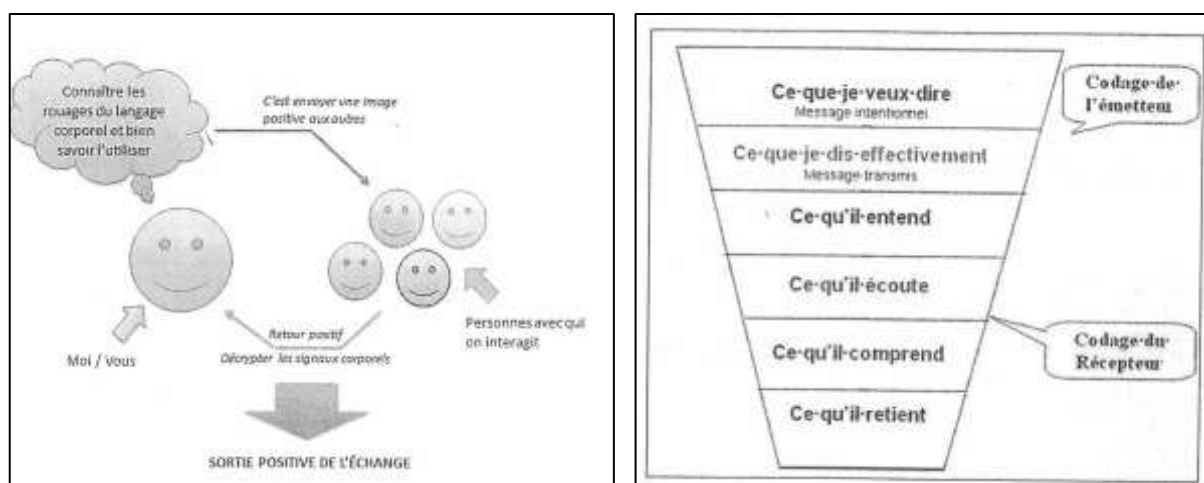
Connaître les rouages du langage corporel et bien savoir l'utiliser

C'est envoyer une image positive aux autres

Moi / Vous

Retour positif

Décrypter les signaux corporels

Personnes avec qui on interagit

SORTIE POSITIVE DE L'ÉCHANGE

Ce-que-je-veux-dire
Message intentionnel

Ce-que-je-dis-effectivement
Message transmis

Ce-qu'il-entend

Ce-qu'il-écoute

Ce-qu'il-comprend

Ce-qu'il-retient

Codage-de-l'émetteur

Codage-du-Récepteur